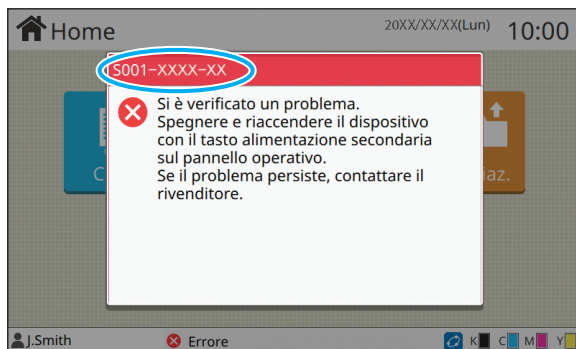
Home

20XX/XX/XX(Lun) 10:00

S001-XXXX-XX

Si è verificato un problema.
Spegnere e riaccendere il dispositivo con il tasto alimentazione secondaria sul pannello operativo.
Se il problema persiste, contattare il rivenditore.

C

iaz.

J.Smith

Errore

K C M Y